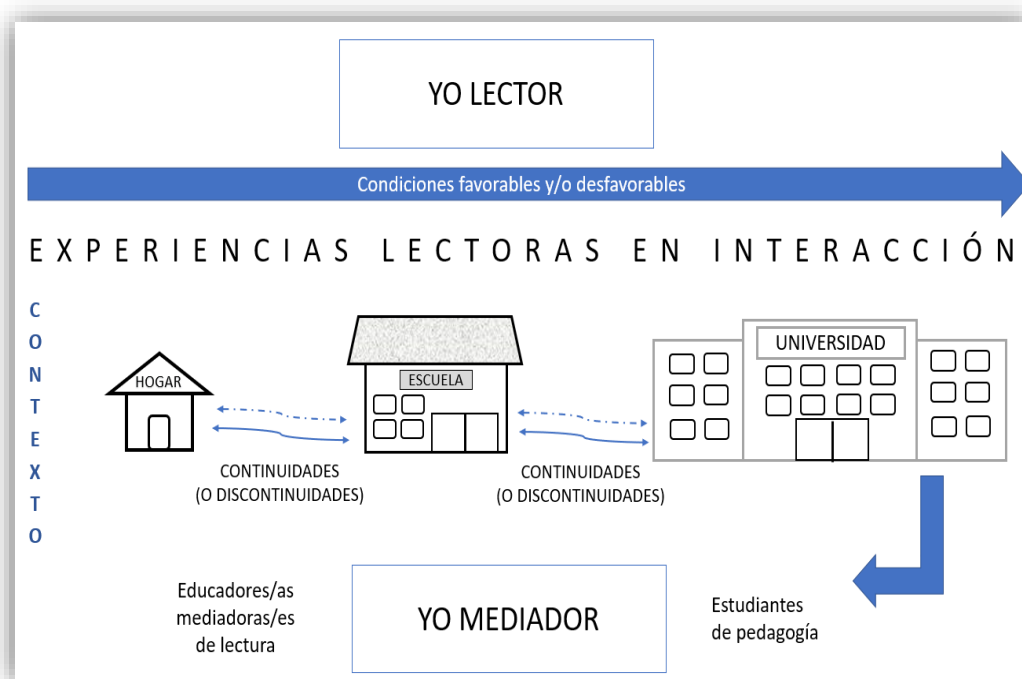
YO LECTOR

Condiciones favorables y/o desfavorables

EXPERIENCIAS LECTORAS EN INTERACCIÓN

CONTEXTO

HOGAR

ESCUELA

UNIVERSIDAD

CONTINUIDADES
(O DISCONTINUIDADES)

CONTINUIDADES
(O DISCONTINUIDADES)

Educadores/as
mediadoras/es
de lectura

YO MEDIADOR

Estudiantes
de pedagogía